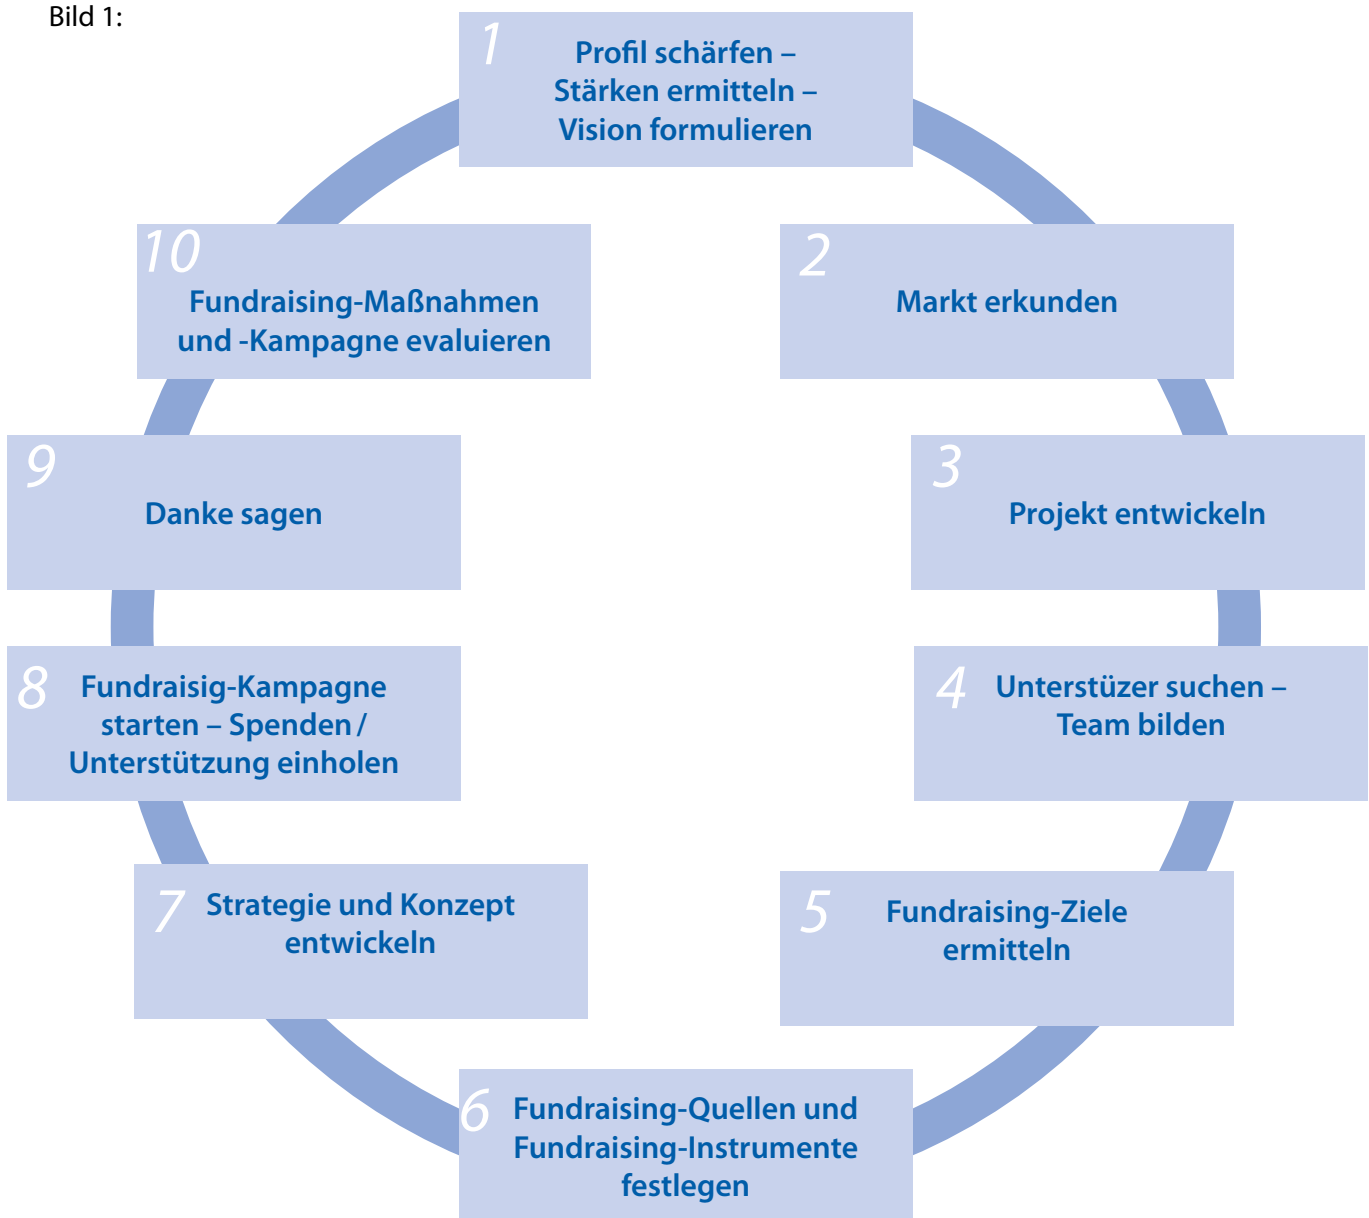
Bild 1:

1
Profil schärfen – Stärken ermitteln – Vision formulieren

2
Markt erkunden

3
Projekt entwickeln

4
Unterstüzer suchen – Team bilden

5
Fundraising-Ziele ermitteln

6
Fundraising-Quellen und Fundraising-Instrumente festlegen

7
Strategie und Konzept entwickeln

8
Fundraisig-Kampagne starten – Spenden / Unterstützung einholen

9
Danke sagen

10
Fundraising-Maßnahmen und -Kampagne evaluieren